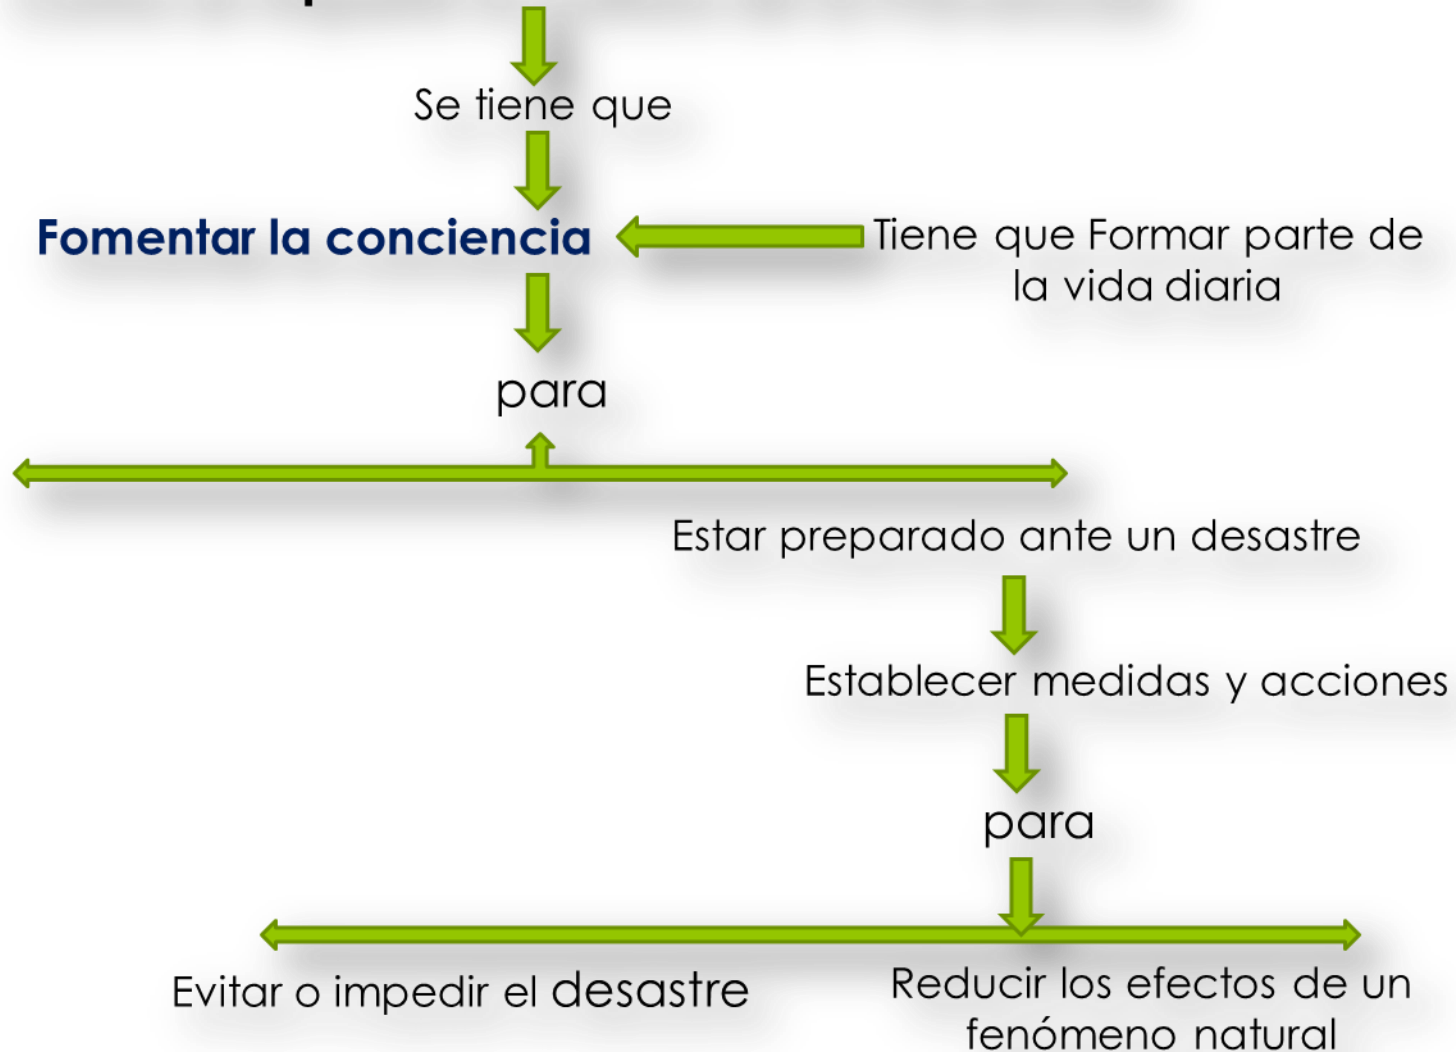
Se tiene que

Fomentar la conciencia

Tiene que Formar parte de la vida diaria

para

Estar preparado ante un desastre

Establecer medidas y acciones

para

Evitar o impedir el desastre

Reducir los efectos de un fenómeno natural